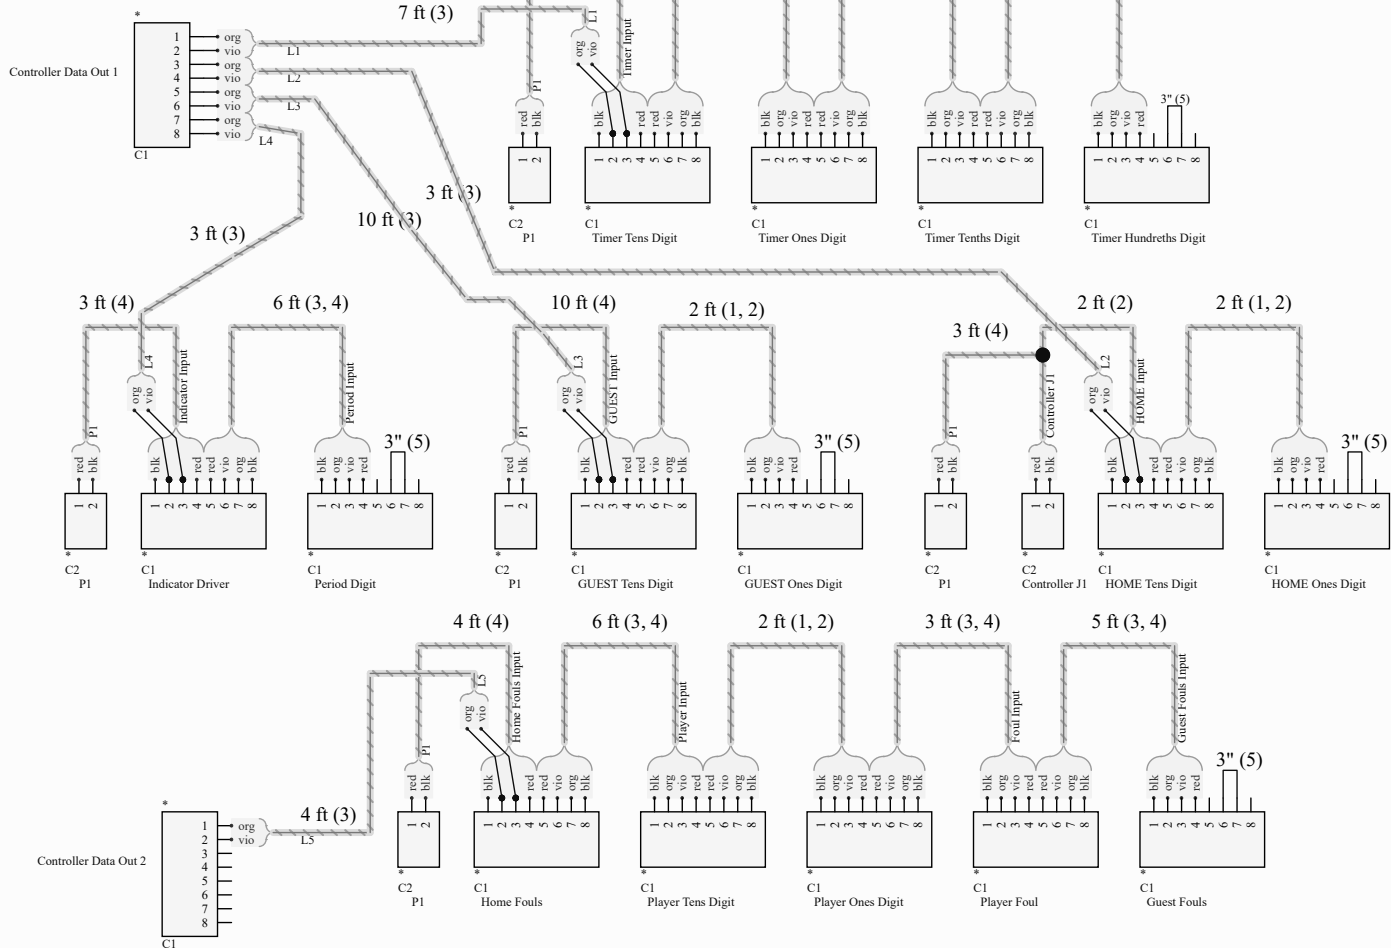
Controller Data Out 1

*
1 org
2 vio
3 org
4 vio
5 org
6 vio
7 org
8 vio
C1

L1
L2
L3
L4

7 ft (3)

L1
P1
Timer Input
org vio
red blk
1 2
* C2 P1

blk red red vio vio org blk
1 2 3 4 5 6 7 8
* C1 Timer Tens Digit

blk org vio red red vio org blk
1 2 3 4 5 6 7 8
* C1 Timer Ones Digit

blk org vio red red vio org blk
1 2 3 4 5 6 7 8
* C1 Timer Tenths Digit

blk org vio red
3" (5)
1 2 3 4 5 6 7 8
* C1 Timer Hundreths Digit

3 ft (3)
10 ft (3)
3 ft (3)

3 ft (4)
6 ft (3, 4)
10 ft (4)
2 ft (1, 2)
3 ft (4)
2 ft (2)
2 ft (1, 2)

P1
L4
Indicator Input
org vio
Period Input
red blk
1 2
* C2 P1

blk red red vio org blk
1 2 3 4 5 6 7 8
* C1 Indicator Driver

blk org vio red
3" (5)
1 2 3 4 5 6 7 8
* C1 Period Digit

P1
L3
GUEST Input
org vio
red blk
1 2
* C2 P1

blk red red vio vio org blk
1 2 3 4 5 6 7 8
* C1 GUEST Tens Digit

blk org vio red
3" (5)
1 2 3 4 5 6 7 8
* C1 GUEST Ones Digit

P1
red blk
1 2
* C2 P1

Controller J1
red blk
1 2
* C2 Controller J1

L2
HOME Input
org vio
blk red red vio vio org blk
1 2 3 4 5 6 7 8
* C1 HOME Tens Digit

blk org vio red
3" (5)
1 2 3 4 5 6 7 8
* C1 HOME Ones Digit

4 ft (4)
6 ft (3, 4)
2 ft (1, 2)
3 ft (3, 4)
5 ft (3, 4)

Controller Data Out 2
*
1 org
2 vio
3
4
5
6
7
8
C1
L5
4 ft (3)

P1
red blk
1 2
C2 P1

L5
Home Fouls Input
org vio
blk red red vio vio org blk
1 2 3 4 5 6 7 8
* C1 Home Fouls

Player Input
blk org vio red red vio org blk
1 2 3 4 5 6 7 8
* C1 Player Tens Digit

blk org vio red red vio org blk
1 2 3 4 5 6 7 8
* C1 Player Ones Digit

Foul Input
blk org vio red red vio org blk
1 2 3 4 5 6 7 8
* C1 Player Foul

Guest Fouls Input
blk org vio red
3" (5)
1 2 3 4 5 6 7 8
* C1 Guest Fouls